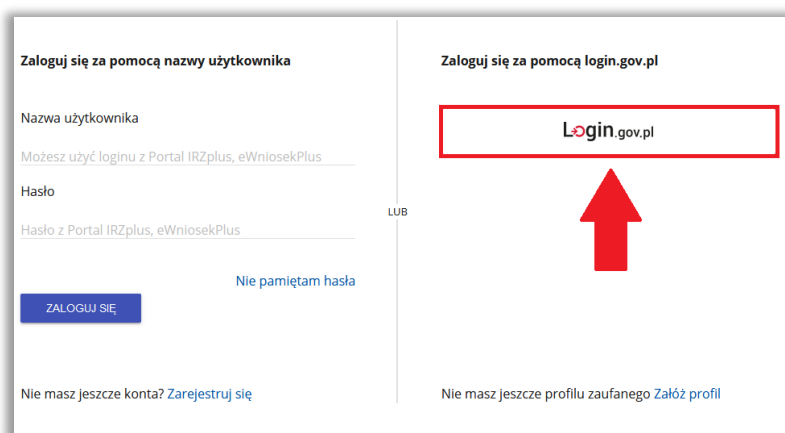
Zaloguj się za pomocą nazwy użytkownika

Nazwa użytkownika

Możesz użyć loginu z Portal IRZplus, eWniosekPlus

Hasło

Hasło z Portal IRZplus, eWniosekPlus

Nie pamiętam hasła

ZALOGUJ SIĘ

Nie masz jeszcze konta? Zarejestruj się

LUB

Zaloguj się za pomocą login.gov.pl

Login.gov.pl

Nie masz jeszcze profilu zaufanego Załóż profil